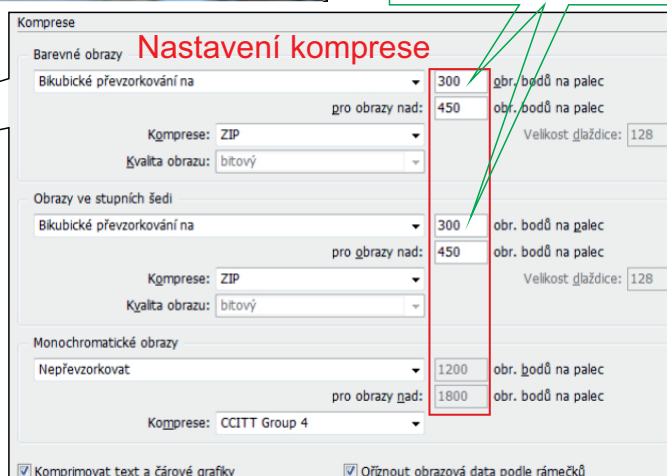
Komprese

Barevné obrazy

Nastavení komprese

Bikubické převzorkování na | 300 | obr. bodů na palec
pro obrazy nad: | 450 | obr. bodů na palec

Komprese: ZIP

Velikost dlaždice: 128

Kvalita obrazu: bitový

Obrazy ve stupních šedi

Bikubické převzorkování na | 300 | obr. bodů na palec
pro obrazy nad: | 450 | obr. bodů na palec

Komprese: ZIP

Velikost dlaždice: 128

Kvalita obrazu: bitový

Monochromatické obrazy

Nepřevzorkovat | 1200 | obr. bodů na palec
pro obrazy nad: | 1800 | obr. bodů na palec

Komprese: CCITT Group 4

Komprimovat text a čárové grafiky

Oříznout obrazová data podle rámečků